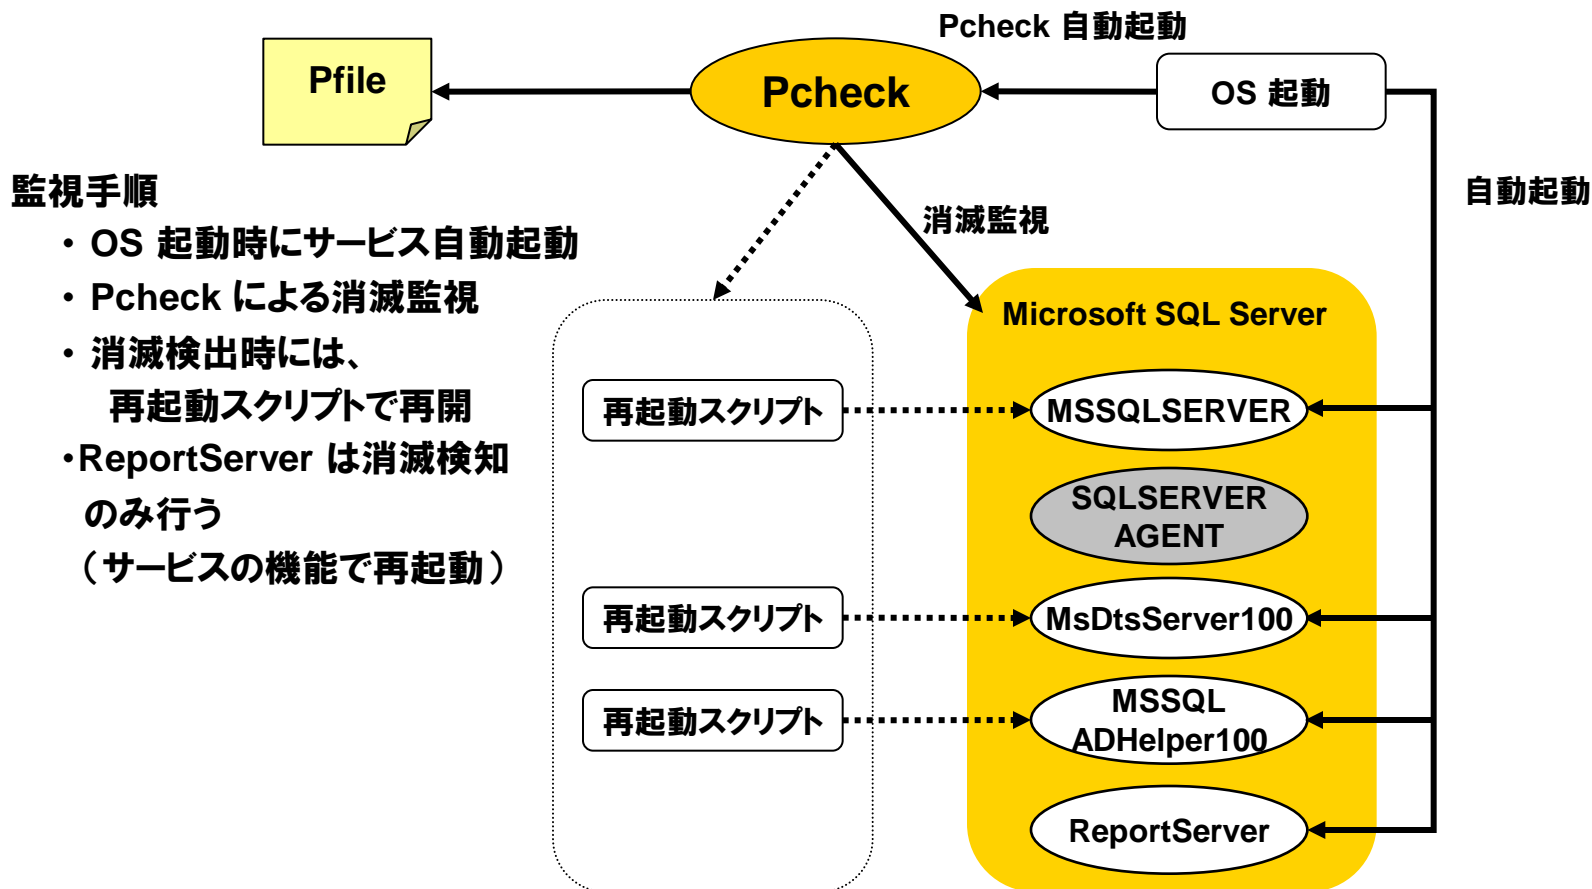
Pcheck 自動起動

Pfile

Pcheck

OS 起動

監視手順
・ OS 起動時にサービス自動起動
・ Pcheck による消滅監視
・ 消滅検出時には、
再起動スクリプトで再開
・ReportServer は消滅検知のみ行う
（サービスの機能で再起動）

消滅監視

自動起動

Microsoft SQL Server

再起動スクリプト

MSSQLSERVER

SQLSERVER AGENT

再起動スクリプト

MsDtsServer100

再起動スクリプト

MSSQL ADHelper100

ReportServer